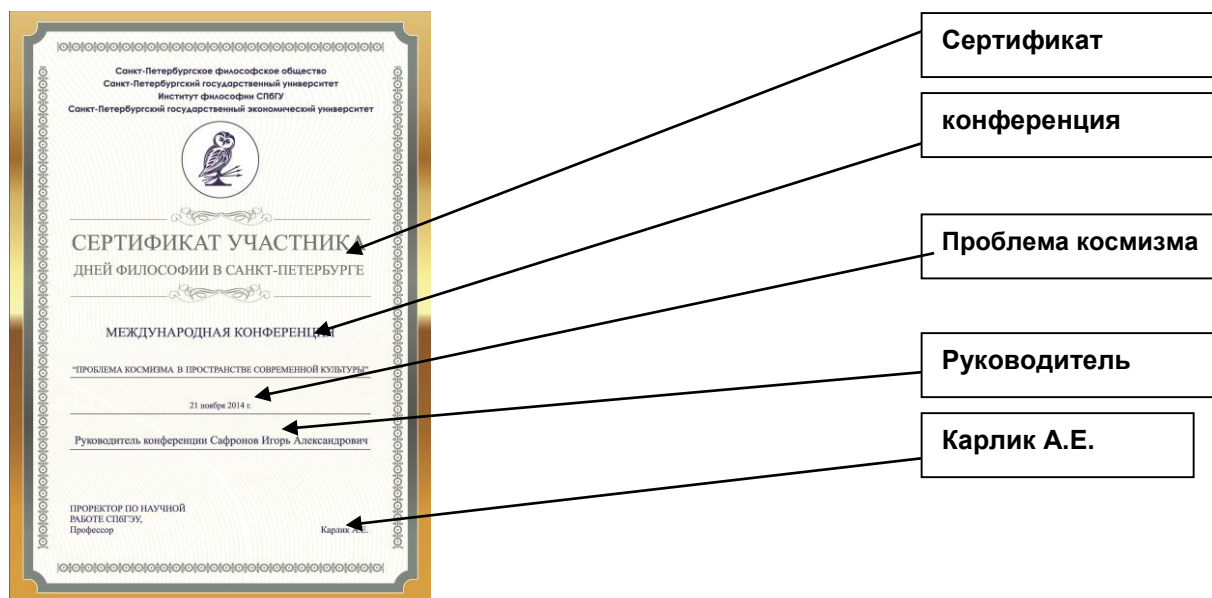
Санкт-Петербургское философское общество
Санкт-Петербургский государственный университет
Институт философии СПбГУ
Санкт-Петербургский государственный экономический университет

СЕРТИФИКАТ УЧАСТНИКА
ДНЕЙ ФИЛОСОФИИ В САНКТ-ПЕТЕРБУРГЕ

МЕЖДУНАРОДНАЯ КОНФЕРЕНЦИ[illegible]

"ПРОБЛЕМА КОСМИЗМА В ПРОСТРАНСТВЕ СОВРЕМЕННОЙ КУЛЬТУРЫ"

21 ноября 2014 г.

Руководитель конференции Сафронов Игорь Александрович

ПРОРЕКТОР ПО НАУЧНОЙ РАБОТЕ СПбГЭУ,
Профессор

Карлик А.Е.

Сертификат

конференция

Проблема космизма

Руководитель

Карлик А.Е.